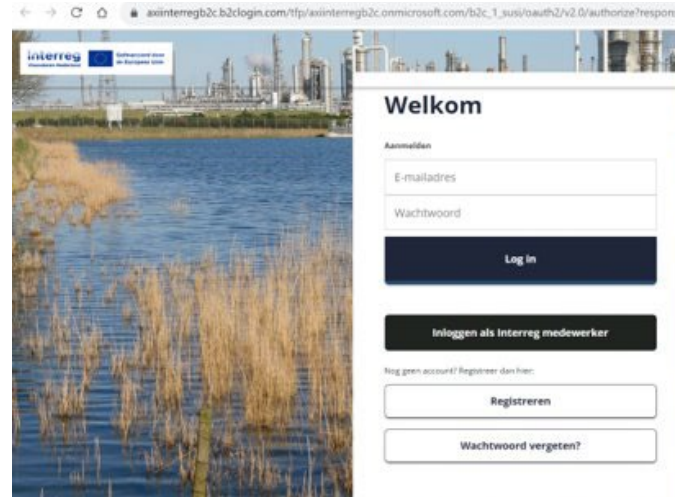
axiinterregb2c.b2clogin.com/tfp/axiinterregb2c.onmicrosoft.com/b2c_1_susi/oauth2/v2.0/authorize?respon

interreg
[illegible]

Gefinancierd door de Europese Unie

Welkom

Aanmelden

E-mailadres

Wachtwoord

Log in

Inloggen als Interreg medewerker

Nog geen account? Registreer dan hier:

Registreren

Wachtwoord vergeten?